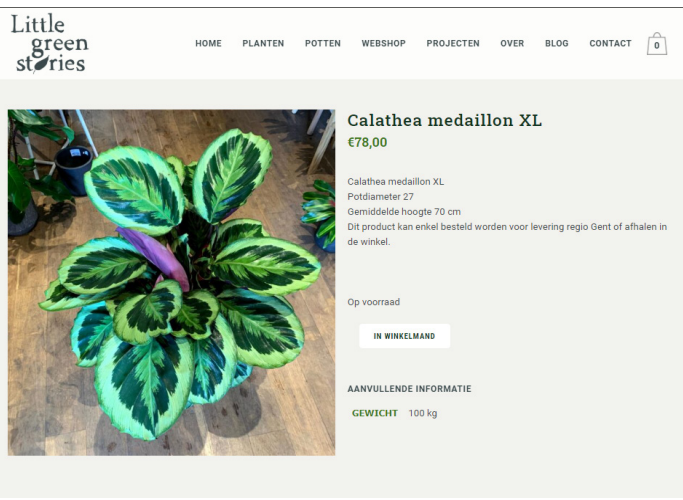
Little green stories

HOME PLANTEN POTTEN WEBSHOP PROJECTEN OVER BLOG CONTACT 0

Calathea medaillon XL

€78,00

Calathea medaillon XL
Potdiameter 27
Gemiddelde hoogte 70 cm
Dit product kan enkel besteld worden voor levering regio Gent of afhalen in de winkel.

Op voorraad

IN WINKELMAND

AANVULLENDE INFORMATIE

| GEWICHT | 100 kg |
|---|---|